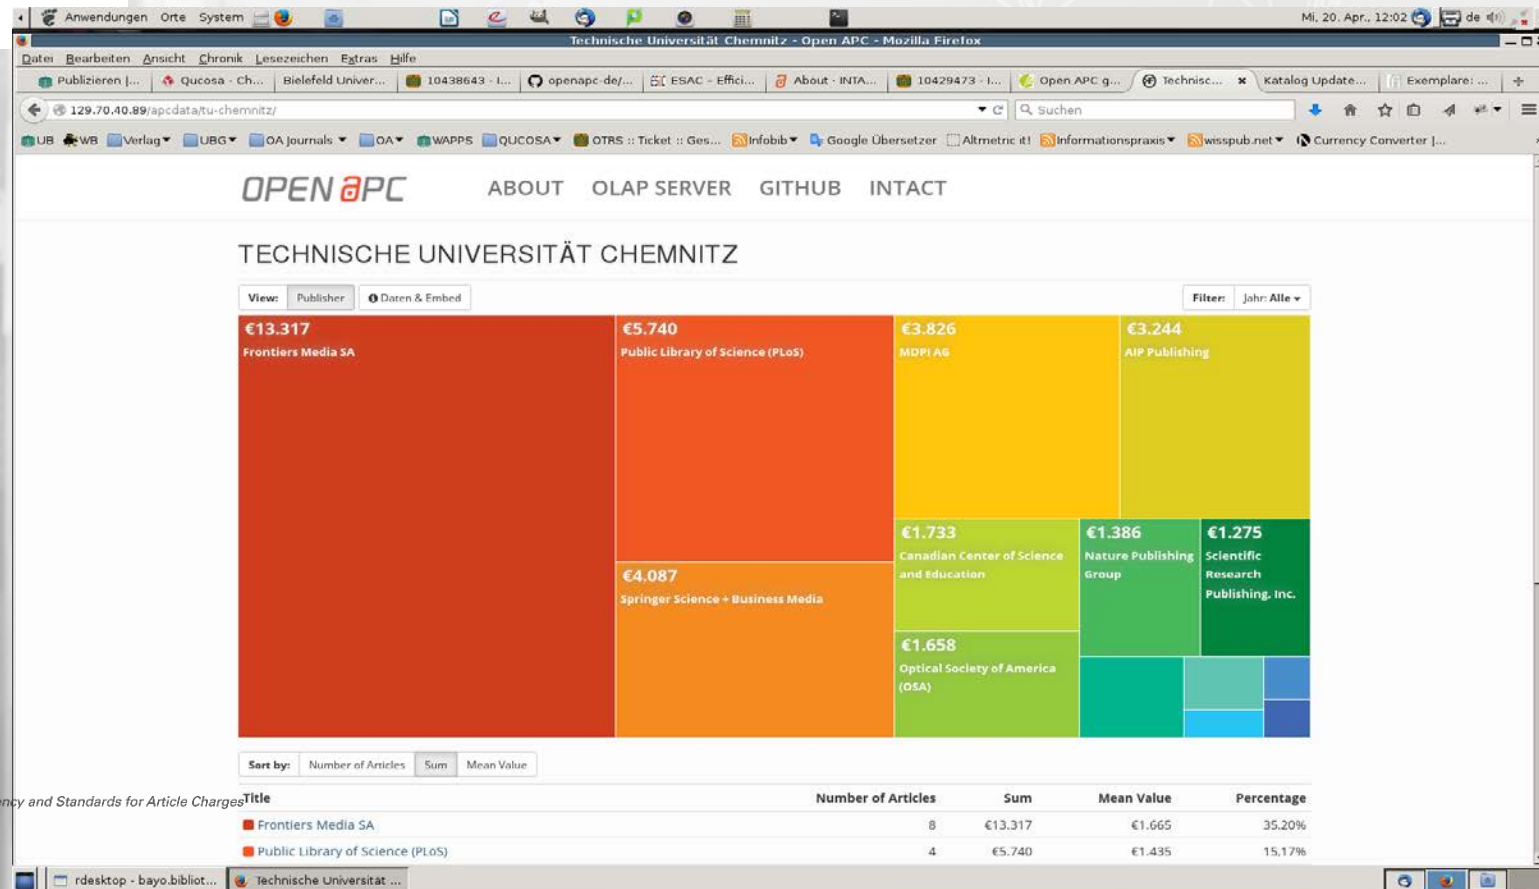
Anwendungen Orte System

Mi, 20. Apr., 12:02 de

Technische Universität Chemnitz - Open APC - Mozilla Firefox

Datei Bearbeiten Ansicht Chronik Lesezeichen Extras Hilfe

Publizieren |... Qucosa - Ch... Bielefeld Univer... 10438643 - I... openapc-de/... ESAC - Effici... About - INTA... 10429473 - I... Open APC g... Technisc... Katalog Update... Exemplare: ...

129.70.40.89/apcdata/tu-chemnitz/

Suchen

UB WB Verlag UBG OA Journals OA WAPPS QUCOSA OTRS :: Ticket :: Ges... Infobib Google Übersetzer Altmetric it! Informationspraxis wisspub.net Currency Converter |...

OPEN APC ABOUT OLAP SERVER GITHUB INTACT

TECHNISCHE UNIVERSITÄT CHEMNITZ

View: Publisher Daten & Embed

Filter: Jahr: Alle

€13.317
Frontiers Media SA

€5.740
Public Library of Science (PLoS)

€3.826
MDPI AG

€3.244
AIP Publishing

€4.087
Springer Science + Business Media

€1.733
Canadian Center of Science and Education

€1.386
Nature Publishing Group

€1.275
Scientific Research Publishing, Inc.

€1.658
Optical Society of America (OSA)

Sort by: Number of Articles Sum Mean Value

ncy and Standards for Article Charges

| Title | Number of Articles | Sum | Mean Value | Percentage |
|---|---|---|---|---|
| Frontiers Media SA | 8 | €13.317 | €1.665 | 35.20% |
| Public Library of Science (PLoS) | 4 | €5.740 | €1.435 | 15.17% |

rdesktop - bayo.bibliot... Technische Universitat ...